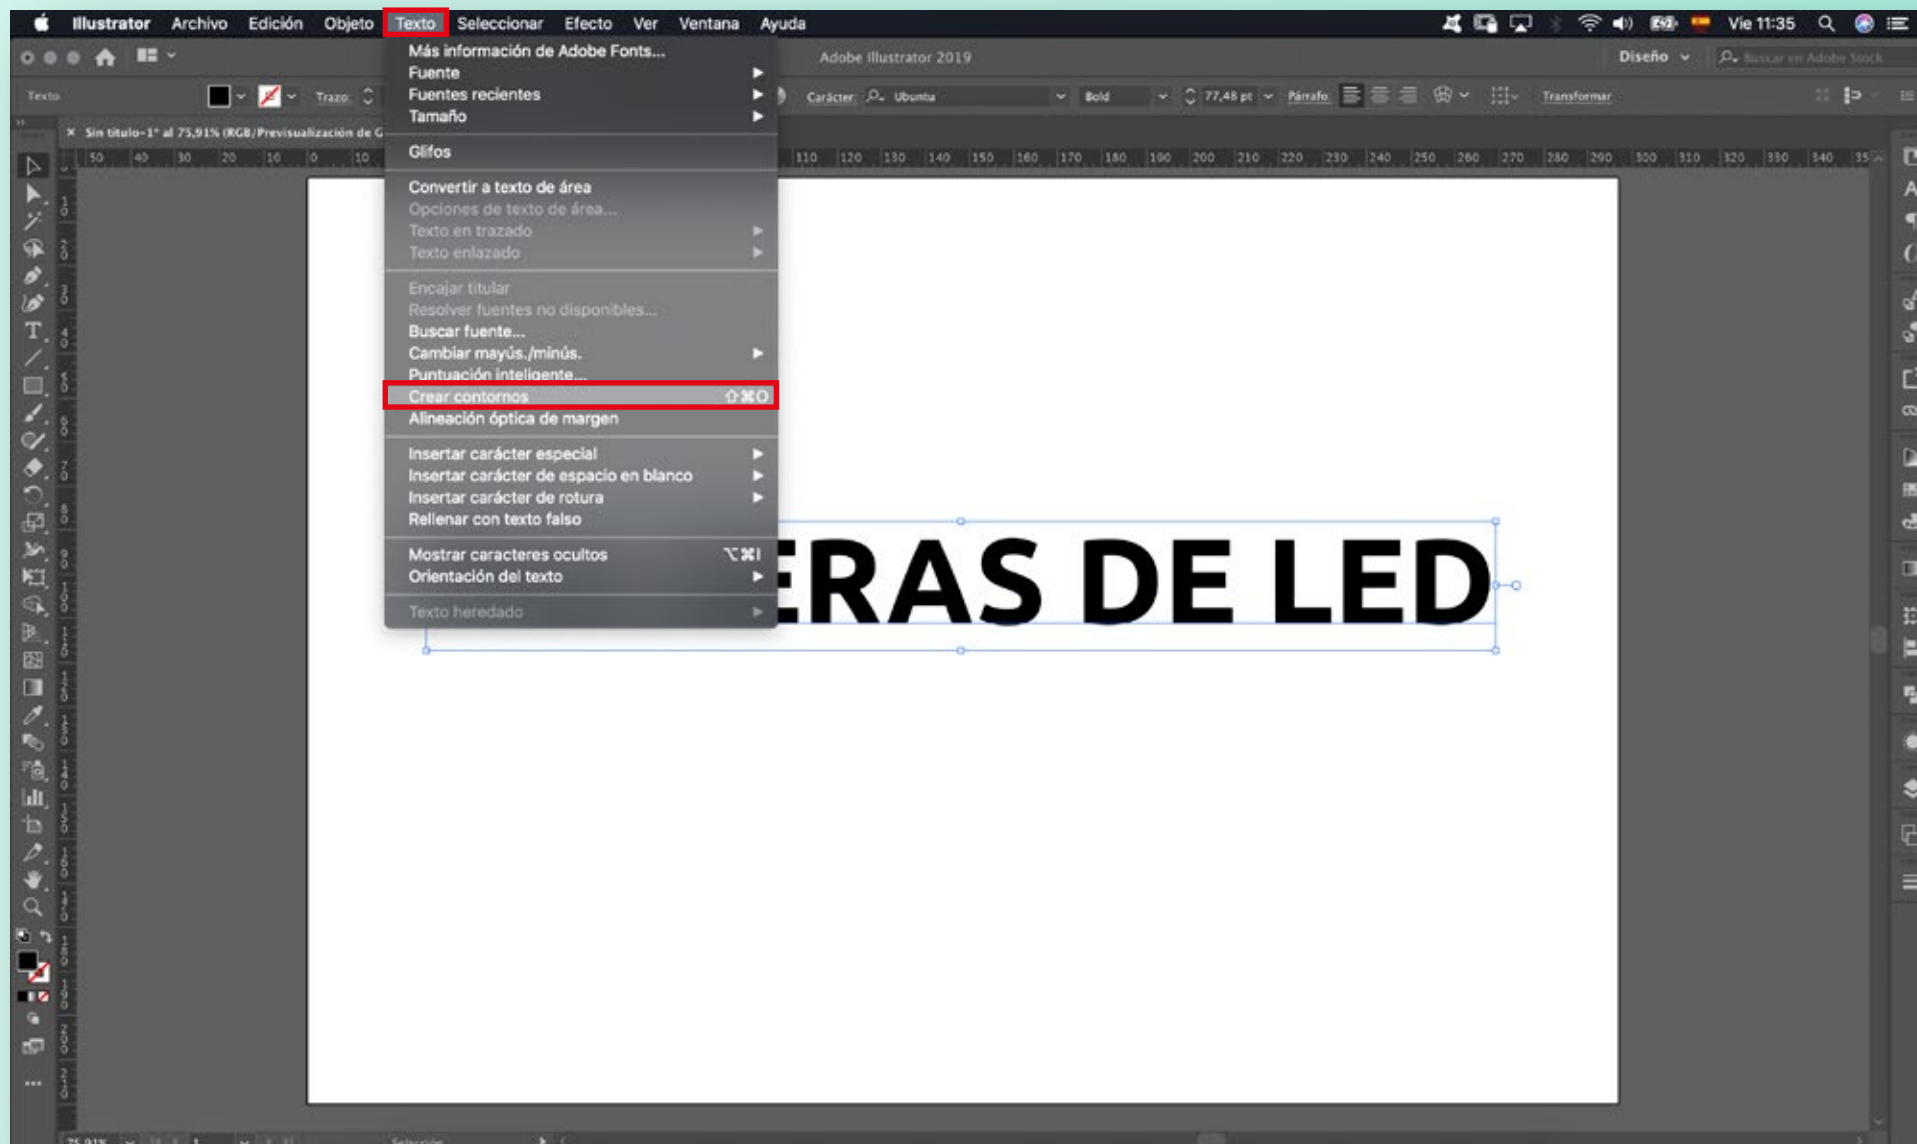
Illustrator Archivo Edición Objeto Texto Seleccionar Efecto Ver Ventana Ayuda Vie 11:35

Adobe Illustrator 2019 Diseño Buscar en Adobe Stock

Texto Trazo Carácter Ubuntu Bold 77,48 pt Párrafo Transformar

Sin título-1* al 75,91% (RGB/Previsualización de G

Más información de Adobe Fonts...
Fuente
Fuentes recientes
Tamaño
Glifos
Convertir a texto de área
Opciones de texto de área...
Texto en trazado
Texto enlazado
Encajar titular
Resolver fuentes no disponibles...
Buscar fuente...
Cambiar mayús./minús.
Puntuación inteligente...
Crear contornos ⇧⌘O
Alineación óptica de margen
Insertar carácter especial
Insertar carácter de espacio en blanco
Insertar carácter de rotura
Rellenar con texto falso
Mostrar caracteres ocultos ⌥⌘I
Orientación del texto
Texto heredado

ERAS DE LED